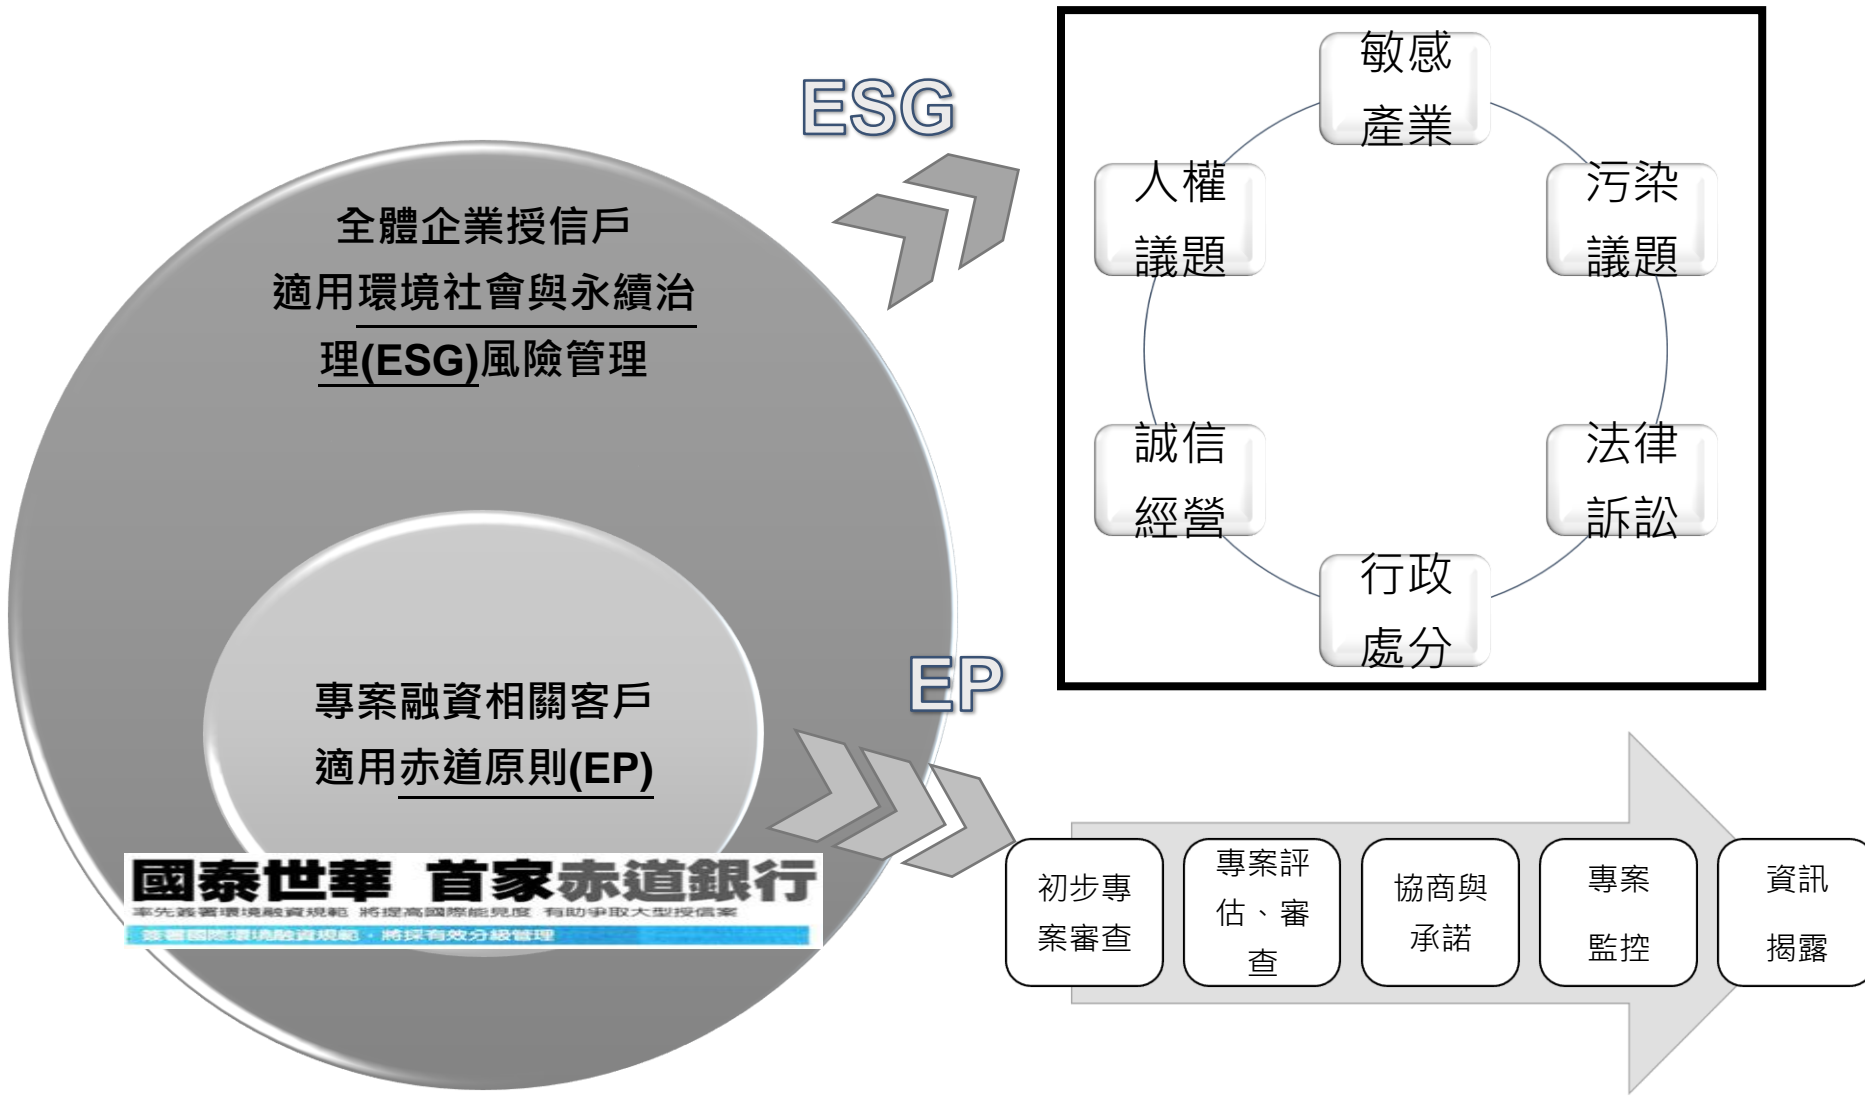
ESG

全體企業授信戶
適用環境社會與永續治理(ESG)風險管理

專案融資相關客戶
適用赤道原則(EP)

國泰世華 首家赤道銀行
率先簽署環境融資規範 將提高國際能見度 有助爭取大型授信案
簽署國際環境融資規範，將採有效分級管理

敏感產業

污染議題

法律訴訟

行政處分

誠信經營

人權議題

EP

初步專案審查

專案評估、審查

協商與承諾

專案監控

資訊揭露